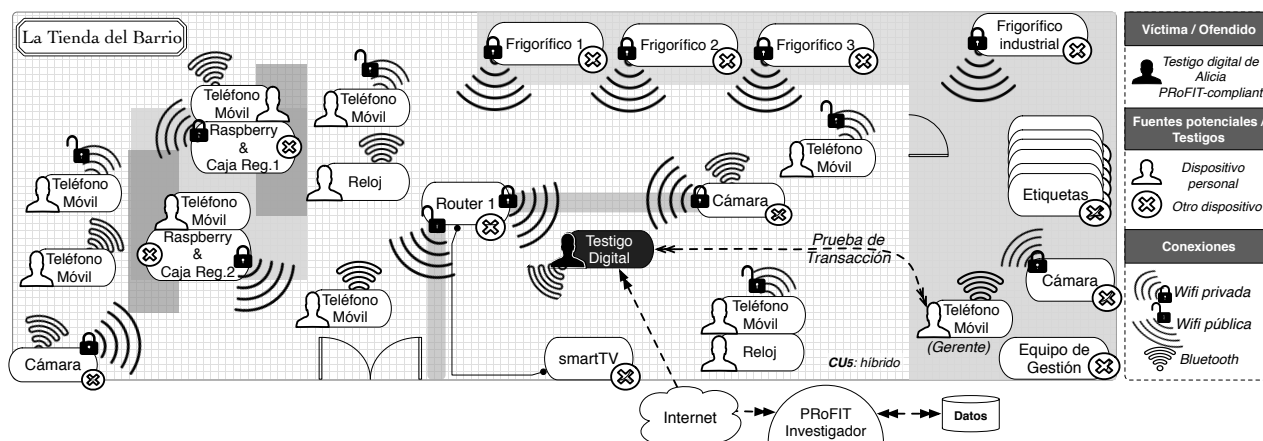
La Tienda del Barrio

Frigorífico 1
Frigorífico 2
Frigorífico 3
Frigorífico industrial

Teléfono Móvil
Raspberry & Caja Reg.1
Teléfono Móvil
Reloj
Teléfono Móvil
Teléfono Móvil
Raspberry & Caja Reg.2
Teléfono Móvil
Teléfono Móvil
Router 1
Cámara
Teléfono Móvil
Etiquetas
Testigo Digital
Prueba de Transacción
Teléfono Móvil
(Gerente)
Cámara
Teléfono Móvil
Reloj
Cámara
smartTV
CU5: híbrido
Equipo de Gestión
Internet
PRoFIT Investigador
Datos

Víctima / Ofendido
Testigo digital de Alicia PRoFIT-compliant
Fuentes potenciales / Testigos
Dispositivo personal
Otro dispositivo
Conexiones
Wifi privada
Wifi pública
Bluetooth